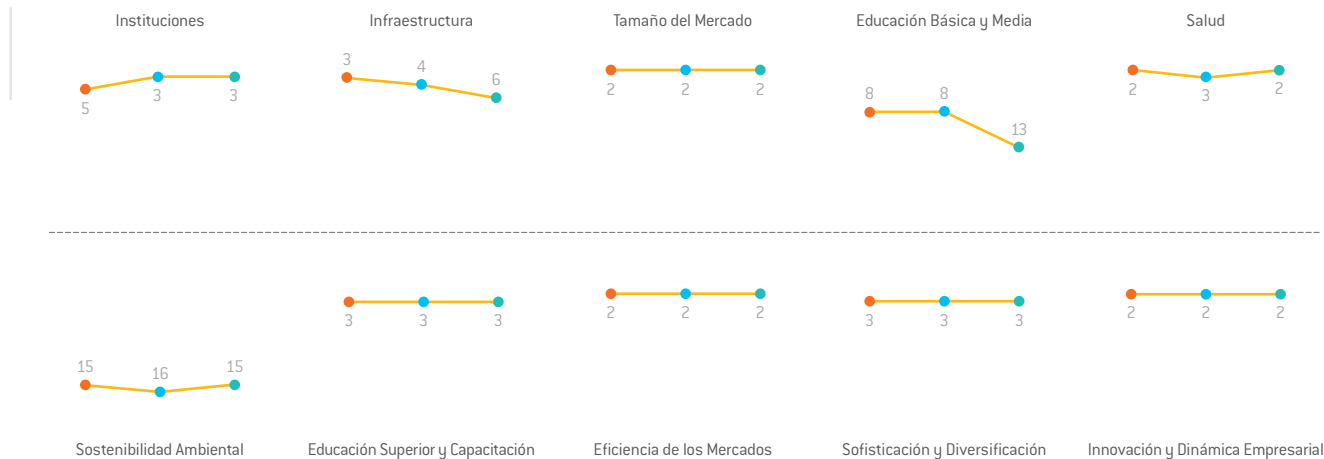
Instituciones

5 3 3

Infraestructura

3 4 6

Tamaño del Mercado

2 2 2

Educación Básica y Media

8 8 13

Salud

2 3 2

15 16 15

Sostenibilidad Ambiental

3 3 3

Educación Superior y Capacitación

2 2 2

Eficiencia de los Mercados

3 3 3

Sofisticación y Diversificación

2 2 2

Innovación y Dinámica Empresarial